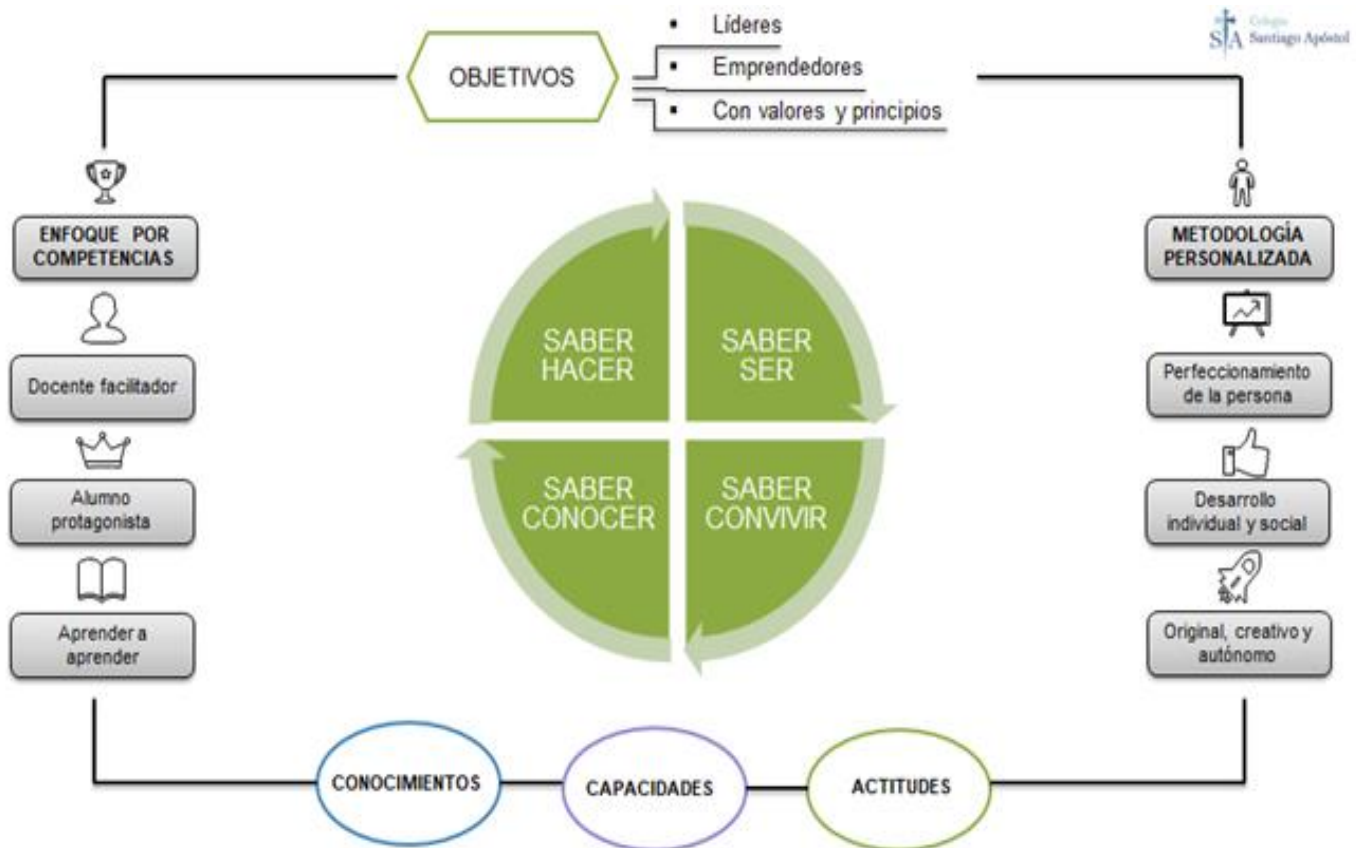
OBJETIVOS

- Líderes
- Emprendedores
- Con valores y principios

SA Colegio Santiago Apóstol

ENFOQUE POR COMPETENCIAS

Docente facilitador

Alumno protagonista

Aprender a aprender

SABER HACER

SABER SER

SABER CONOCER

SABER CONVIVIR

METODOLOGÍA PERSONALIZADA

Perfeccionamiento de la persona

Desarrollo individual y social

Original, creativo y autónomo

CONOCIMIENTOS

CAPACIDADES

ACTITUDES